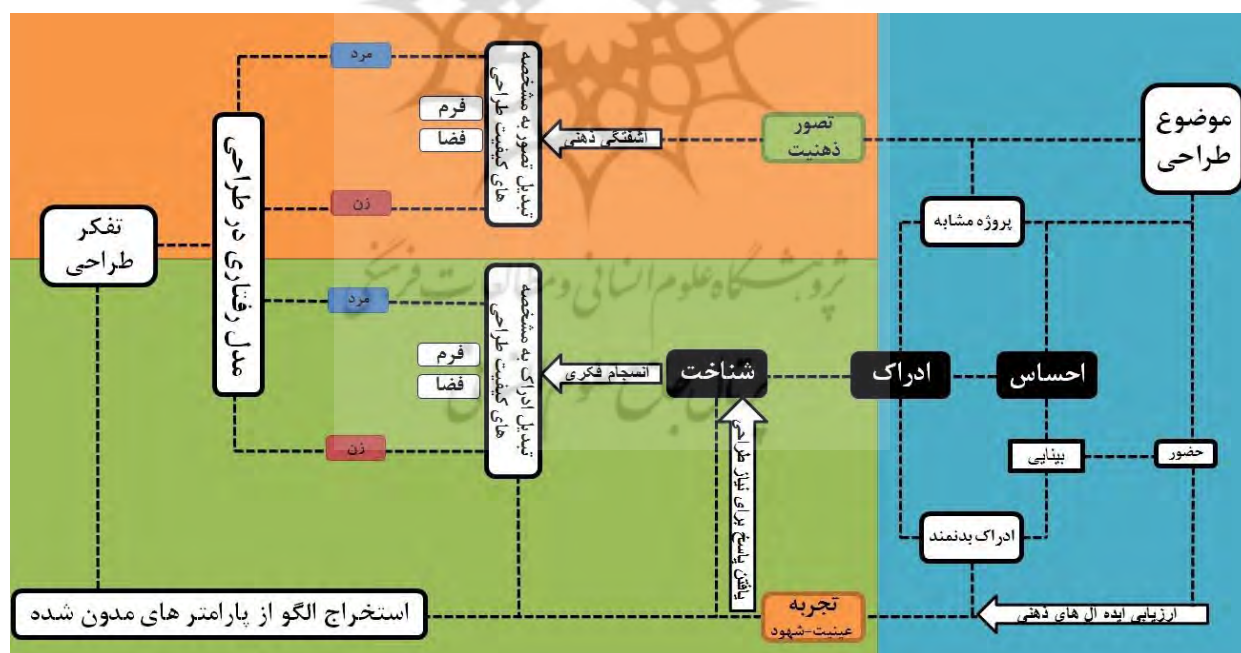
موضوع طراحی

تصور ذهنیت

آشفتگی ذهنی

تبدیل تصور به مشخصه های کیفیت طراحی

فرم

فضا

مرد

زن

مدل رفتاری در طراحی

تفکر طراحی

پروژه مشابه

احساس

ادراک

شناخت

انسجام فکری

تبدیل ادراک به مشخصه های کیفیت طراحی

فرم

فضا

مرد

زن

یافتن پاسخ برای نیاز طراحی

حضور

بینایی

ادراک بدنمند

ارزیابی ایده ال های ذهنی

تجربه
عینیت-شهود

استخراج الگو از پارامتر های مدون شده

پژوهشگاه علوم انسانی و مطالعات فرهنگی